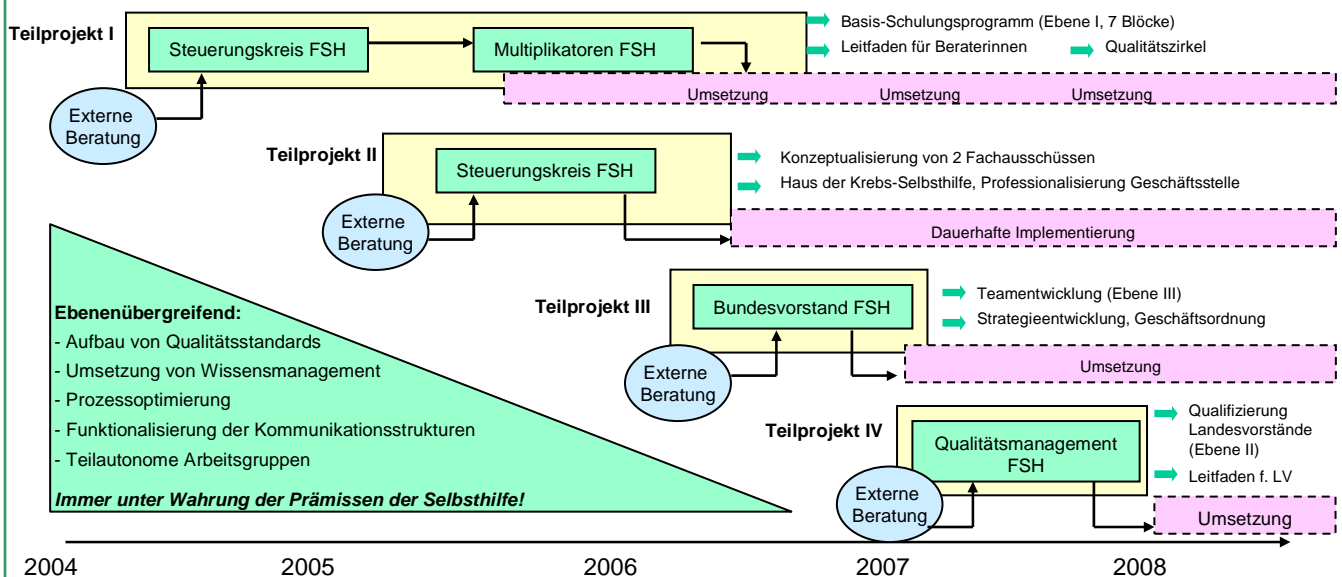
Teilprojekt I

Steuerungskreis FSH

Multiplikatoren FSH

Externe Beratung

Basis-Schulungsprogramm (Ebene I, 7 Blöcke)

Leitfaden für Beraterinnen

Qualitätszirkel

Umsetzung Umsetzung Umsetzung

Teilprojekt II

Steuerungskreis FSH

Externe Beratung

Konzeptualisierung von 2 Fachausschüssen

Haus der Krebs-Selbsthilfe, Professionalisierung Geschäftsstelle

Dauerhafte Implementierung

Ebenenübergreifend:
- Aufbau von Qualitätsstandards
- Umsetzung von Wissensmanagement
- Prozessoptimierung
- Funktionalisierung der Kommunikationsstrukturen
- Teilautonome Arbeitsgruppen
Immer unter Wahrung der Prämissen der Selbsthilfe!

Teilprojekt III

Bundesvorstand FSH

Externe Beratung

Teamentwicklung (Ebene III)

Strategieentwicklung, Geschäftsordnung

Umsetzung

Teilprojekt IV

Qualitätsmanagement FSH

Externe Beratung

Qualifizierung Landesvorstände (Ebene II)

Leitfaden f. LV

Umsetzung

2004 2005 2006 2007 2008